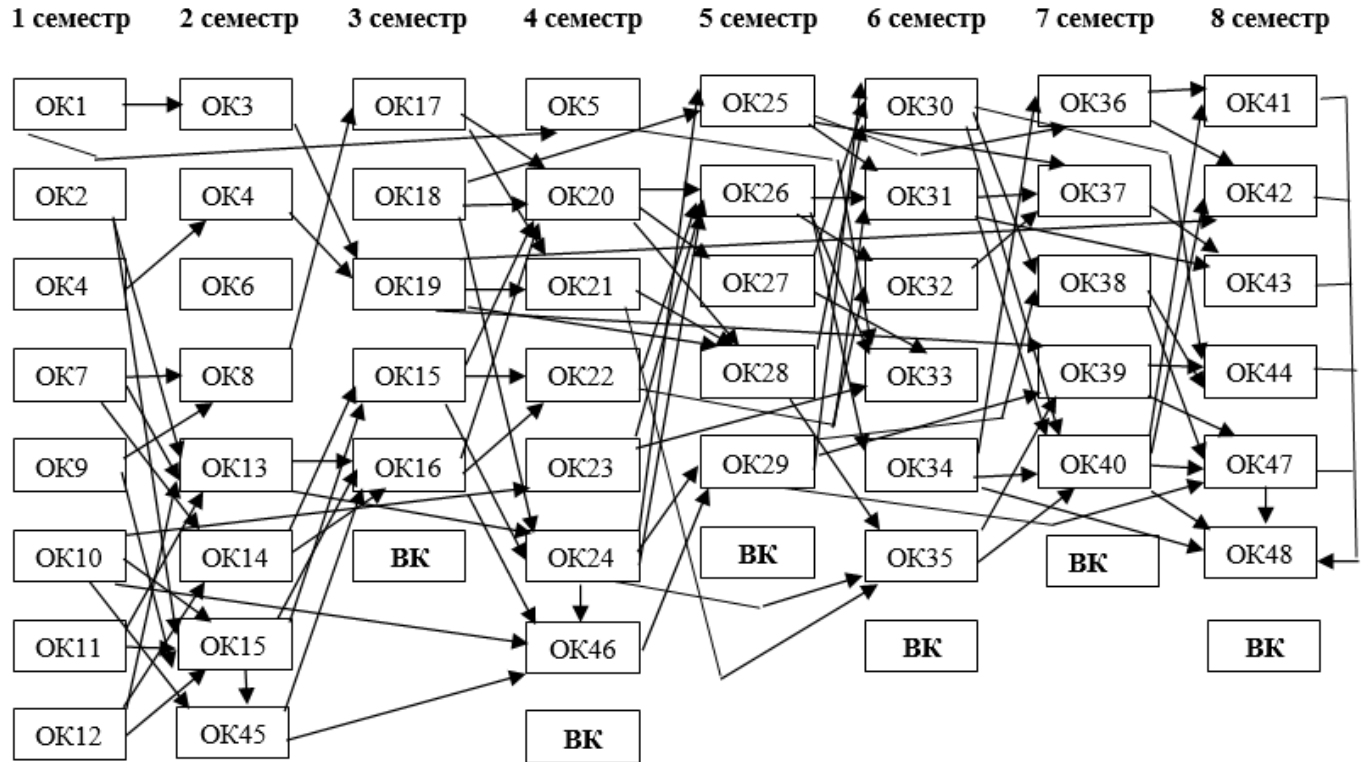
1 семестр 2 семестр 3 семестр 4 семестр 5 семестр 6 семестр 7 семестр 8 семестр

ОК1
ОК2
ОК4
ОК7
ОК9
ОК10
ОК11
ОК12

ОК3
ОК4
ОК6
ОК8
ОК13
ОК14
ОК15
ОК45

ОК17
ОК18
ОК19
ОК15
ОК16
ВК

ОК5
ОК20
ОК21
ОК22
ОК23
ОК24
ОК46
ВК

ОК25
ОК26
ОК27
ОК28
ОК29
ВК

ОК30
ОК31
ОК32
ОК33
ОК34
ОК35
ВК

ОК36
ОК37
ОК38
ОК39
ОК40
ВК

ОК41
ОК42
ОК43
ОК44
ОК47
ОК48
ВК